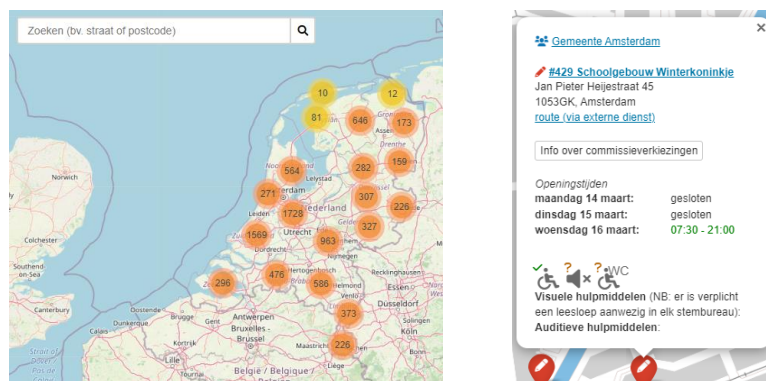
Zoeken (bv. straat of postcode)

10
12
81
646
173
564
282
159
271
307
1728
226
1569
327
963
476
296
586
373
226

Leiden
Utrecht
Colchester
Canterbury
Dunkerque
Antwerpen
Bruxelles - Brussel
Lille
Düsseldorf
Maastricht
Nijmegen
Hertogenbosch
Lelystad
Assen
Liège
Belgique - België
Nederland

Gemeente Amsterdam

#429 Schoolgebouw Winterkoninkje
Jan Pieter Heijestraat 45
1053GK, Amsterdam
route (via externe dienst)

Info over commissieverkiezingen

Openingstijden
| | |
|---|---|
| maandag 14 maart: | gesloten |
| dinsdag 15 maart: | gesloten |
| woensdag 16 maart: | 07:30 - 21:00 |

WC
Visuele hulpmiddelen (NB: er is verplicht een leesloep aanwezig in elk stembureau):
Auditieve hulpmiddelen: